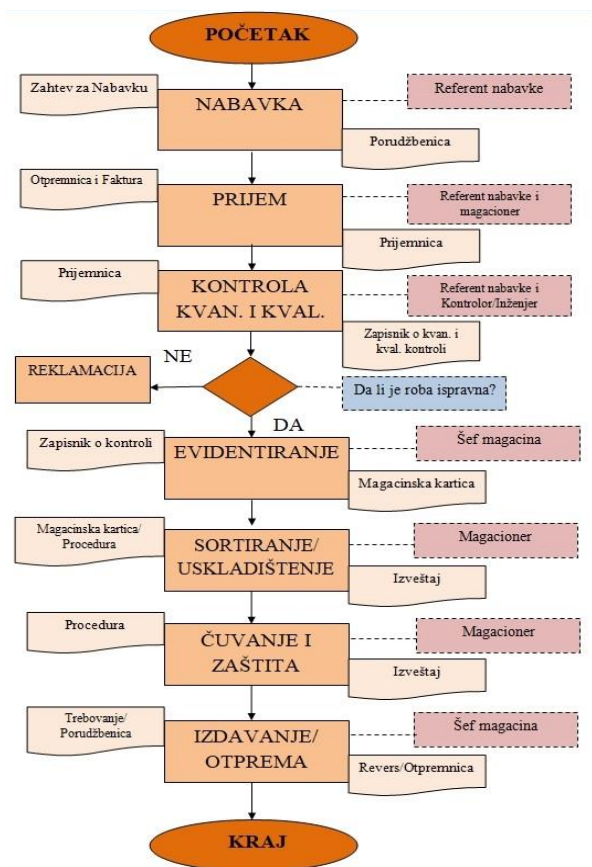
POČETAK

Zahtev za Nabavku

NABAVKA

Referent nabavke

Porudžbenica

Otpremnica i Faktura

PRIJEM

Referent nabavke i magacioner

Prijemnica

Prijemnica

KONTROLA KVAN. I KVAL.

Referent nabavke i Kontrolor/Inženjer

Zapisnik o kvan. i kval. kontroli

NE

REKLAMACIJA

Da li je roba ispravna?

DA

Zapisnik o kontroli

EVIDENTIRANJE

Šef magacina

Magacinska kartica

Magacinska kartica/ Procedura

SORTIRANJE/ USKLADIŠTENJE

Magacioner

Izveštaj

Procedura

ČUVANJE I ZAŠTITA

Magacioner

Izveštaj

Trebovanje/ Porudžbenica

IZDAVANJE/ OTPREMA

Šef magacina

Revers/Otpremnica

KRAJ